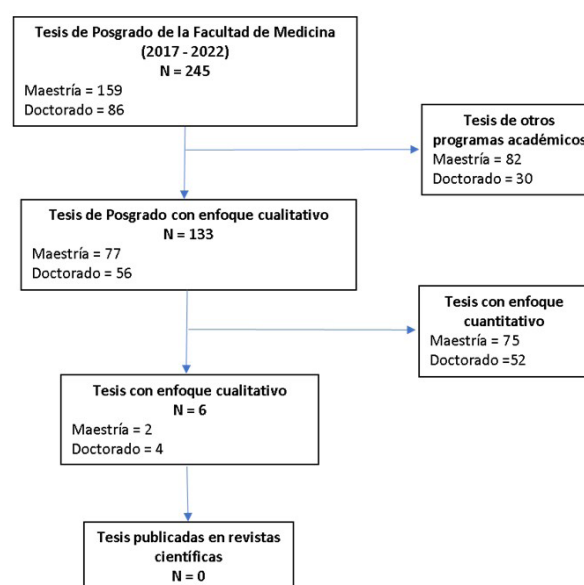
Tesis de Posgrado de la Facultad de Medicina (2017 - 2022)
N = 245
Maestría = 159
Doctorado = 86

Tesis de otros programas académicos
Maestría = 82
Doctorado = 30

Tesis de Posgrado con enfoque cualitativo
N = 133
Maestría = 77
Doctorado = 56

Tesis con enfoque cuantitativo
Maestría = 75
Doctorado =52

Tesis con enfoque cualitativo
N = 6
Maestría = 2
Doctorado = 4

Tesis publicadas en revistas científicas
N = 0